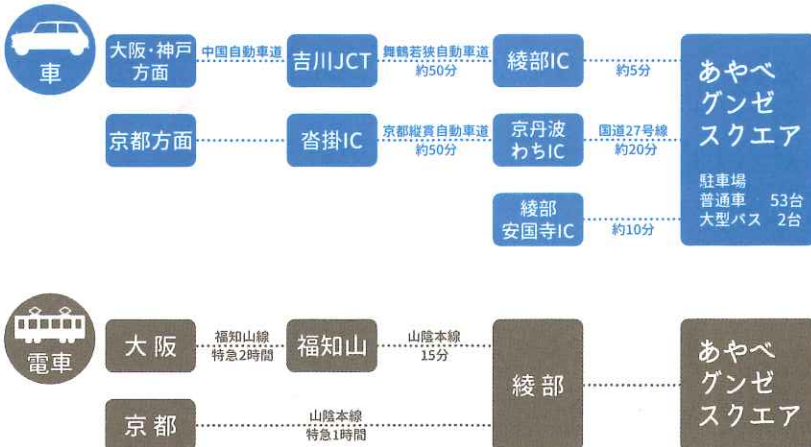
車

大阪・神戸方面 中国自動車道 吉川JCT 舞鶴若狭自動車道 約50分 綾部IC 約5分

京都方面 沓掛IC 京都縦貫自動車道 約50分 京丹波わちIC 国道27号線 約20分

綾部安国寺IC 約10分

あやべグンゼスクエア

駐車場
普通車 53台
大型バス 2台

電車

大阪 福知山線 特急2時間 福知山 山陰本線 15分

京都 山陰本線 特急1時間

綾部

あやべグンゼスクエア